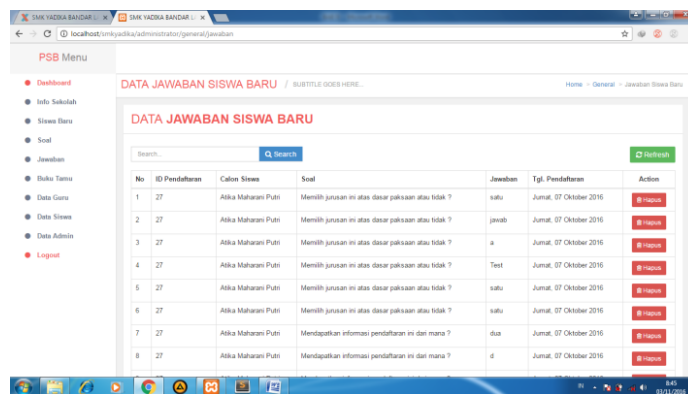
SMK YADIKA BANDAR L ×
SMK YADIKA BANDAR L ×

localhost/smkyadika/administrator/general/jawaban

PSB Menu

Dashboard
Info Sekolah
Siswa Baru
Soal
Jawaban
Buku Tamu
Data Guru
Data Siswa
Data Admin
Logout

DATA JAWABAN SISWA BARU / SUBTITLE GOES HERE...

Home > General > Jawaban Siswa Baru

DATA JAWABAN SISWA BARU

Search... Search

Refresh

| No | ID Pendaftaran | Calon Siswa | Soal | Jawaban | Tgl. Pendaftaran | Action |
|---|---|---|---|---|---|---|
| 1 | 27 | Atika Maharani Putri | Memilih jurusan ini atas dasar paksaan atau tidak ? | satu | Jumat, 07 Oktober 2016 | Hapus |
| 2 | 27 | Atika Maharani Putri | Memilih jurusan ini atas dasar paksaan atau tidak ? | jawab | Jumat, 07 Oktober 2016 | Hapus |
| 3 | 27 | Atika Maharani Putri | Memilih jurusan ini atas dasar paksaan atau tidak ? | a | Jumat, 07 Oktober 2016 | Hapus |
| 4 | 27 | Atika Maharani Putri | Memilih jurusan ini atas dasar paksaan atau tidak ? | Test | Jumat, 07 Oktober 2016 | Hapus |
| 5 | 27 | Atika Maharani Putri | Memilih jurusan ini atas dasar paksaan atau tidak ? | satu | Jumat, 07 Oktober 2016 | Hapus |
| 6 | 27 | Atika Maharani Putri | Memilih jurusan ini atas dasar paksaan atau tidak ? | satu | Jumat, 07 Oktober 2016 | Hapus |
| 7 | 27 | Atika Maharani Putri | Mendapatkan informasi pendaftaran ini dari mana ? | dua | Jumat, 07 Oktober 2016 | Hapus |
| 8 | 27 | Atika Maharani Putri | Mendapatkan informasi pendaftaran ini dari mana ? | d | Jumat, 07 Oktober 2016 | Hapus |

8:45
02/11/2016